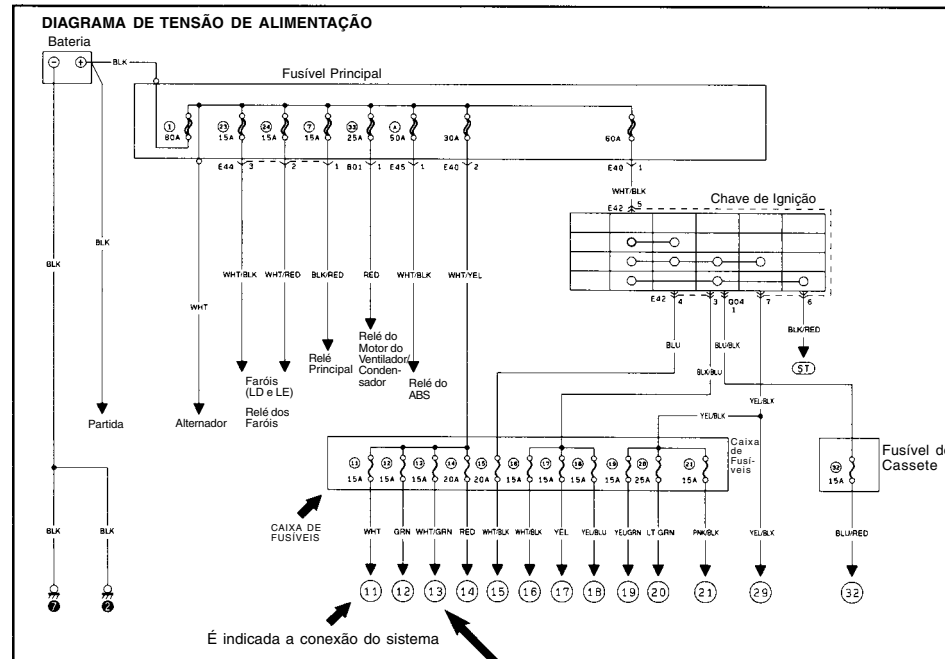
DIAGRAMA DE TENSÃO DE ALIMENTAÇÃO

Bateria

BLK

Fusível Principal

① 80A

㉓ 15A

㉔ 15A

⑦ 15A

㉝ 25A

④ 50A

30A

60A

E44 3

2

1

B01 1

E45 1

E40 2

E40 1

WHT/BLK

E42 5

Chave de Ignição

E42 4

3

G04 1

7

6

BLK

BLK

WHT

WHT/BLK

WHT/RED

BLK/RED

RED

WHT/BLK

WHT/YEL

BLU

BLU/BLK

BLK/RED

ST

Faróis (LD e LE)

Relé dos Faróis

Relé Principal

Relé do Motor do Ventilador/ Condensador

Relé do ABS

BLK/BLU

YEL/BLK

YEL/BLK

Partida

Alternador

Caixa de Fusíveis

Fusível do Cassete

⑪ 15A

⑫ 15A

⑬ 15A

⑭ 20A

⑮ 20A

⑯ 15A

⑰ 15A

⑱ 15A

⑲ 15A

⑳ 25A

㉑ 15A

㉜ 15A

CAIXA DE FUSÍVEIS

BLK

BLK

WHT

GRN

WHT/GRN

RED

WHT/BLK

WHT/BLK

YEL

YEL/BLU

YEL/GRN

LT GRN

PNK/BLK

YEL/BLK

BLU/RED

⑦

②

11

12

13

14

15

16

17

18

19

20

21

29

32

É indicada a conexão do sistema